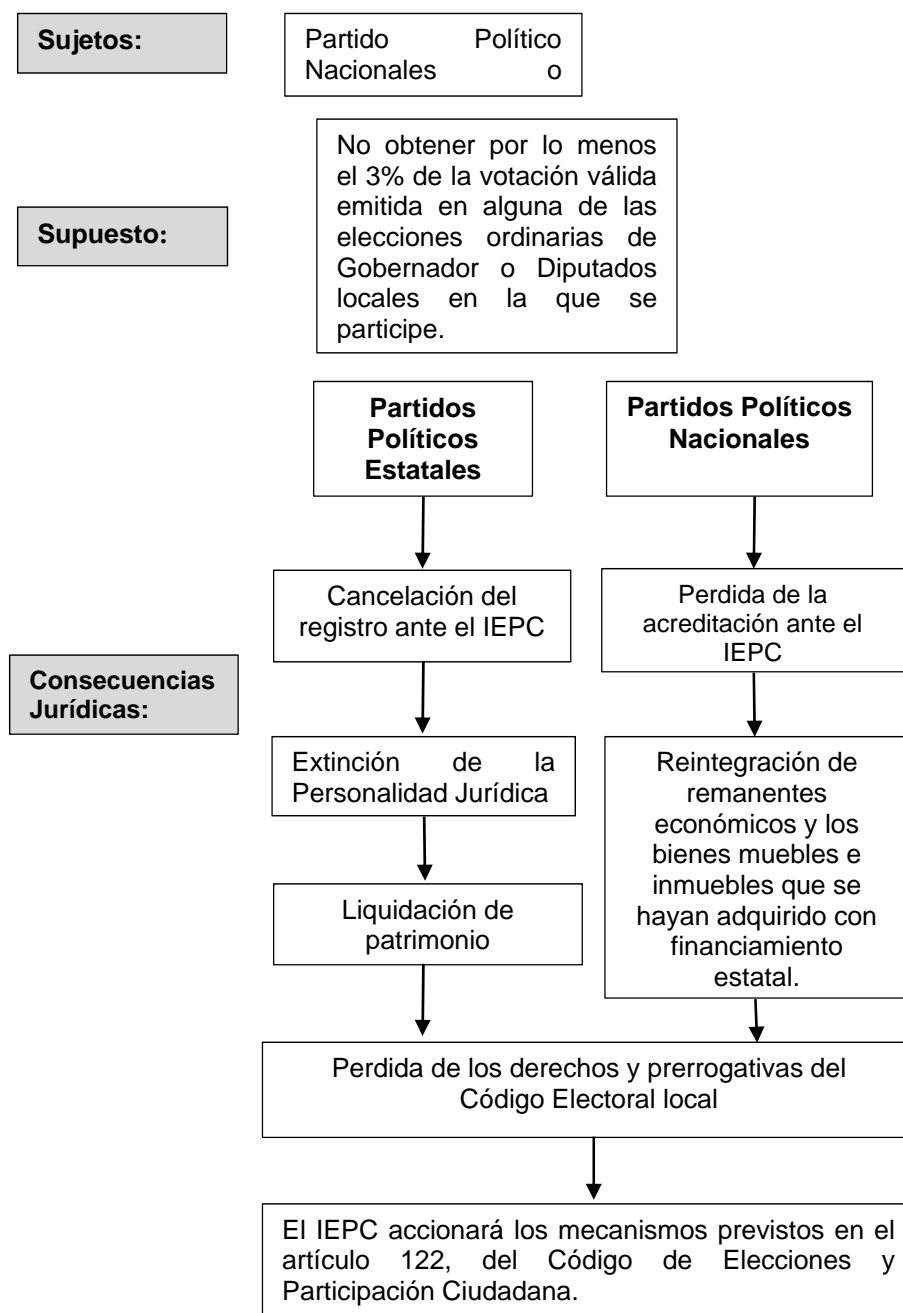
Sujetos:

Partido Político Nacionales o

Supuesto:

No obtener por lo menos el 3% de la votación válida emitida en alguna de las elecciones ordinarias de Gobernador o Diputados locales en la que se participe.

Partidos Políticos Estatales

Partidos Políticos Nacionales

Consecuencias Jurídicas:

Cancelación del registro ante el IEPC

Perdida de la acreditación ante el IEPC

Extinción de la Personalidad Jurídica

Reintegración de remanentes económicos y los bienes muebles e inmuebles que se hayan adquirido con financiamiento estatal.

Liquidación de patrimonio

Perdida de los derechos y prerrogativas del Código Electoral local

El IEPC accionará los mecanismos previstos en el artículo 122, del Código de Elecciones y Participación Ciudadana.